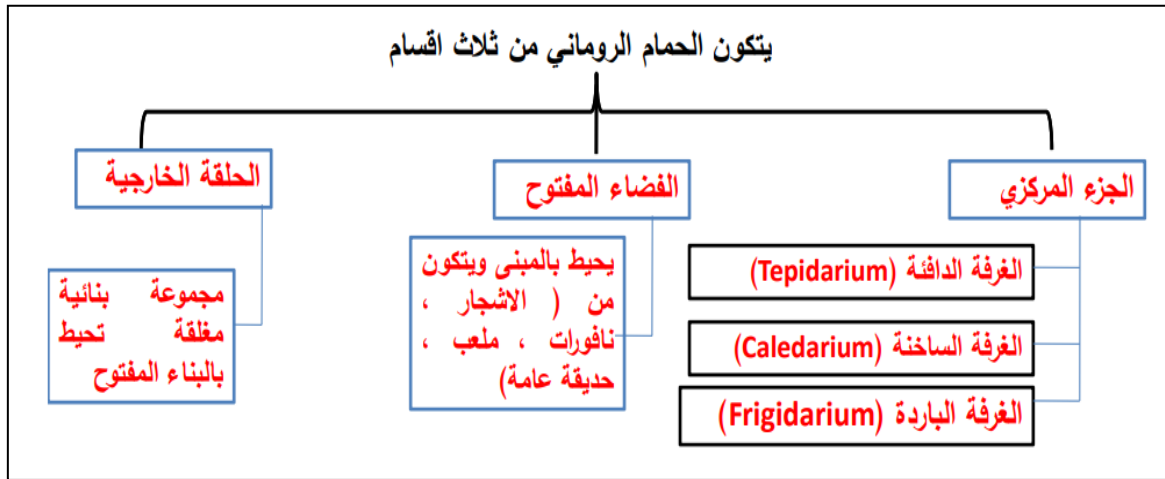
يتكون الحمام الروماني من ثلاث اقسام

الجزء المركزي

الغرفة الدافئة (Tepidarium)

الغرفة الساخنة (Caledarium)

الغرفة الباردة (Frigidarium)

الفضاء المفتوح

يحيط بالمبنى ويتكون من ( الاشجار ، نافورات ، ملعب ، حديقة عامة)

الحلقة الخارجية

مجموعة بنائية مغلقة تحيط بالبناء المفتوح